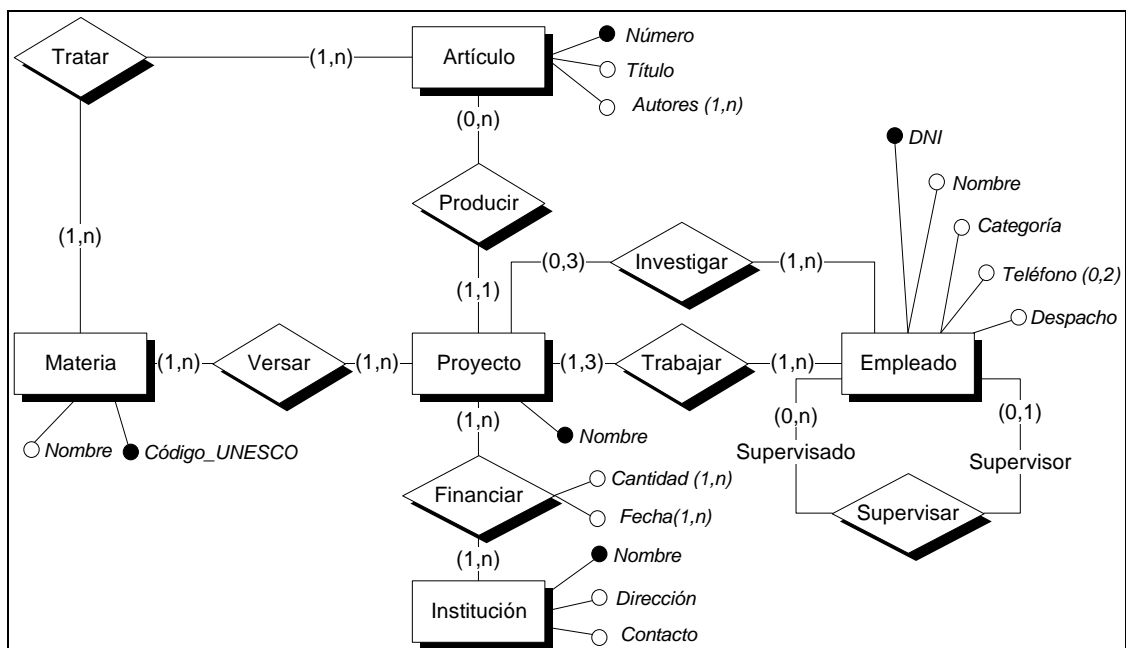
Tratar
(1,n)
Artículo
Número
Título
Autores (1,n)
(0,n)
DNI
Nombre
Producir
Categoría
(1,n)
(0,3)
Investigar
(1,n)
Teléfono (0,2)
(1,1)
Despacho
Materia
(1,n)
Versar
(1,n)
Proyecto
(1,3)
Trabajar
(1,n)
Empleado
(1,n)
(0,n)
(0,1)
Nombre
Código_UNESCO
Nombre
Supervisado
Supervisor
Financiar
Cantidad (1,n)
Fecha(1,n)
Supervisar
(1,n)
Nombre
Institución
Dirección
Contacto